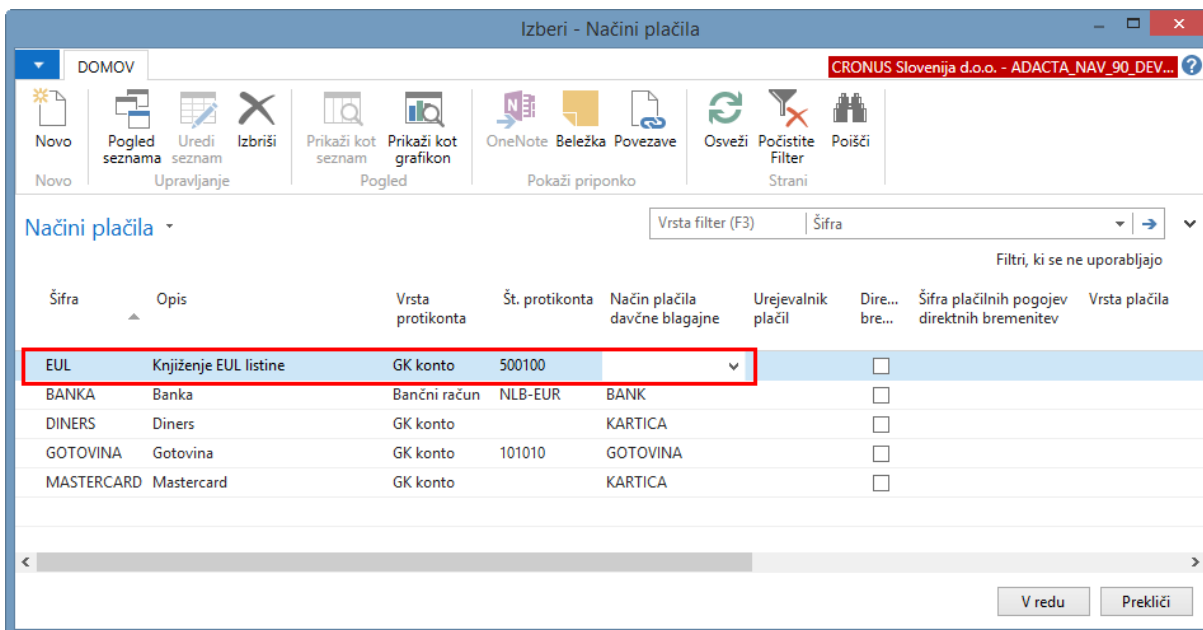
Izberi - Načini plačila

DOMOV

CRONUS Slovenija d.o.o. - ADACTA_NAV_90_DEV...

Novo
Pogled seznama
Uredi seznam
Izbriši
Prikaži kot seznam
Prikaži kot grafikon
OneNote
Beležka
Povezave
Osveži
Počistite Filter
Poišči

Novo
Upravljanje
Pogled
Pokaži priponko
Strani

Načini plačila

Vrsta filter (F3)
Šifra

Filtri, ki se ne uporabljajo

| Šifra | Opis | Vrsta protikonta | Št. protikonta | Način plačila davčne blagajne | Urejevalnik plačil | Dire... bre... | Šifra plačilnih pogojev direktnih bremenitev | Vrsta plačila |
|---|---|---|---|---|---|---|---|---|
| EUL | Knjiženje EUL listine | GK konto | 500100 | | | ☐ | | |
| BANKA | Banka | Bančni račun | NLB-EUR | BANK | | ☐ | | |
| DINERS | Diners | GK konto | | KARTICA | | ☐ | | |
| GOTOVINA | Gotovina | GK konto | 101010 | GOTOVINA | | ☐ | | |
| MASTERCARD | Mastercard | GK konto | | KARTICA | | ☐ | | |

V redu
Prekliči